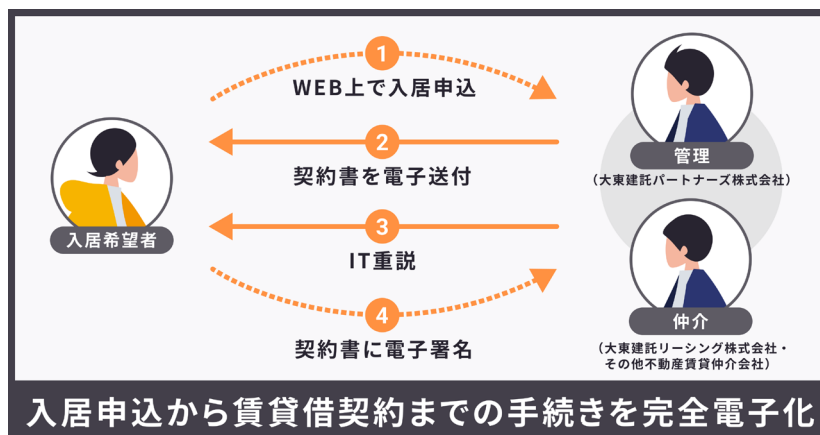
1
WEB上で入居申込

2
契約書を電子送付

3
IT重説

4
契約書に電子署名

入居希望者

管理
（大東建託パートナーズ株式会社）

仲介
（大東建託リーシング株式会社・その他不動産賃貸仲介会社）

入居申込から賃貸借契約までの手続きを完全電子化